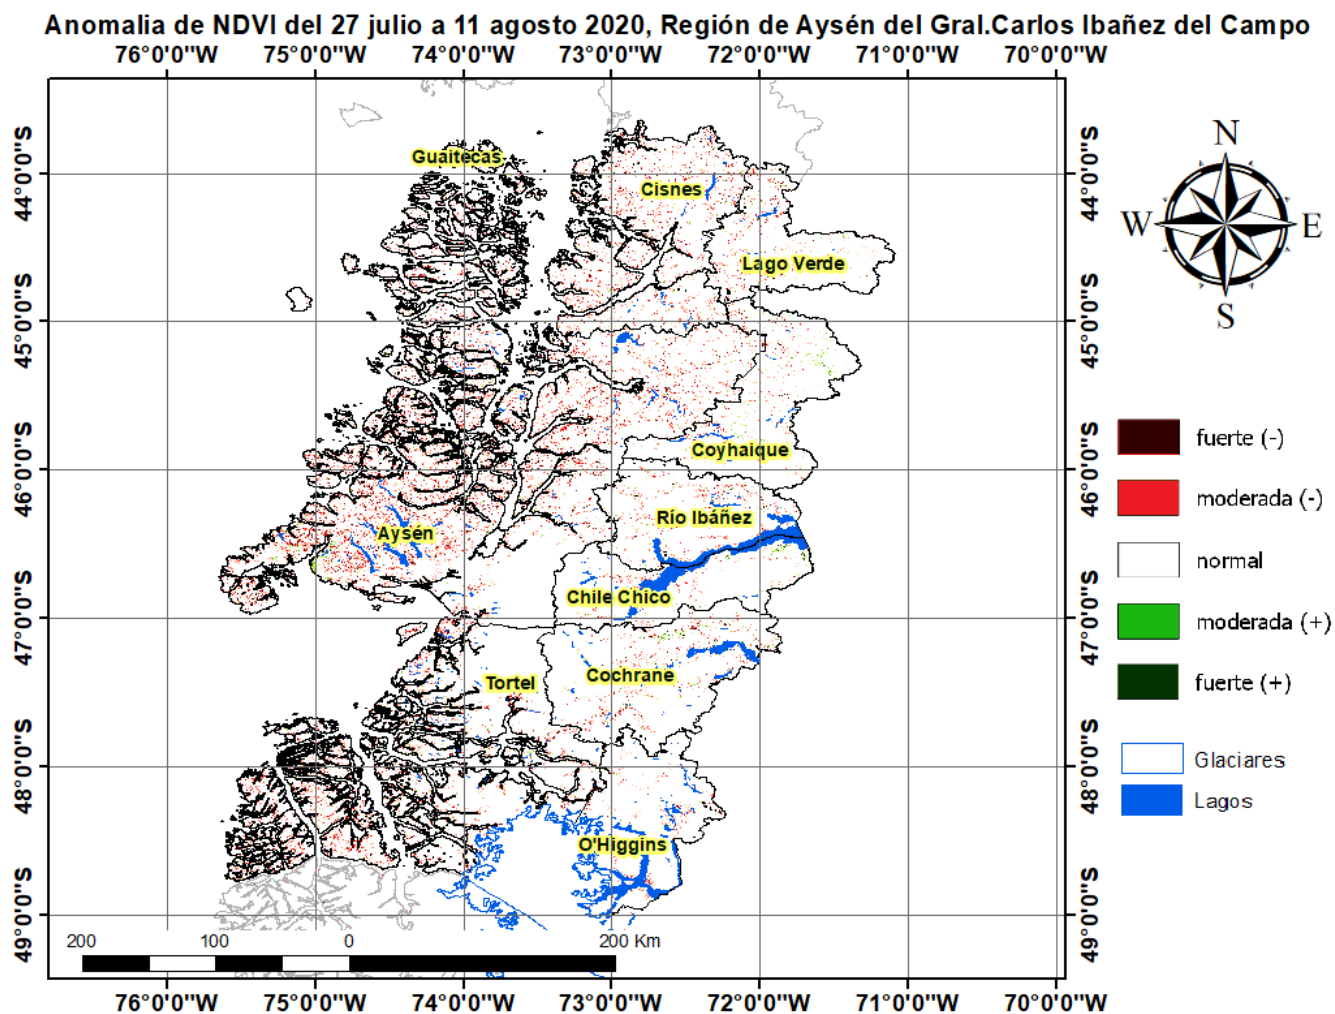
Anomalia de NDVI del 27 julio a 11 agosto 2020, Región de Aysén del Gral.Carlos Ibañez del Campo

76°0'0"W 75°0'0"W 74°0'0"W 73°0'0"W 72°0'0"W 71°0'0"W 70°0'0"W

44°0'0"S
45°0'0"S
46°0'0"S
47°0'0"S
48°0'0"S
49°0'0"S

Guaitecas
Cisnes
Lago Verde
Coyhaique
Río Ibáñez
Aysén
Chile Chico
Cochrane
Tortel
O'Higgins

N
W
E
S

fuerte (-)
moderada (-)
normal
moderada (+)
fuerte (+)

Glaciares
Lagos

200 100 0 200 Km

44°0'0"S
45°0'0"S
46°0'0"S
47°0'0"S
48°0'0"S
49°0'0"S

76°0'0"W 75°0'0"W 74°0'0"W 73°0'0"W 72°0'0"W 71°0'0"W 70°0'0"W